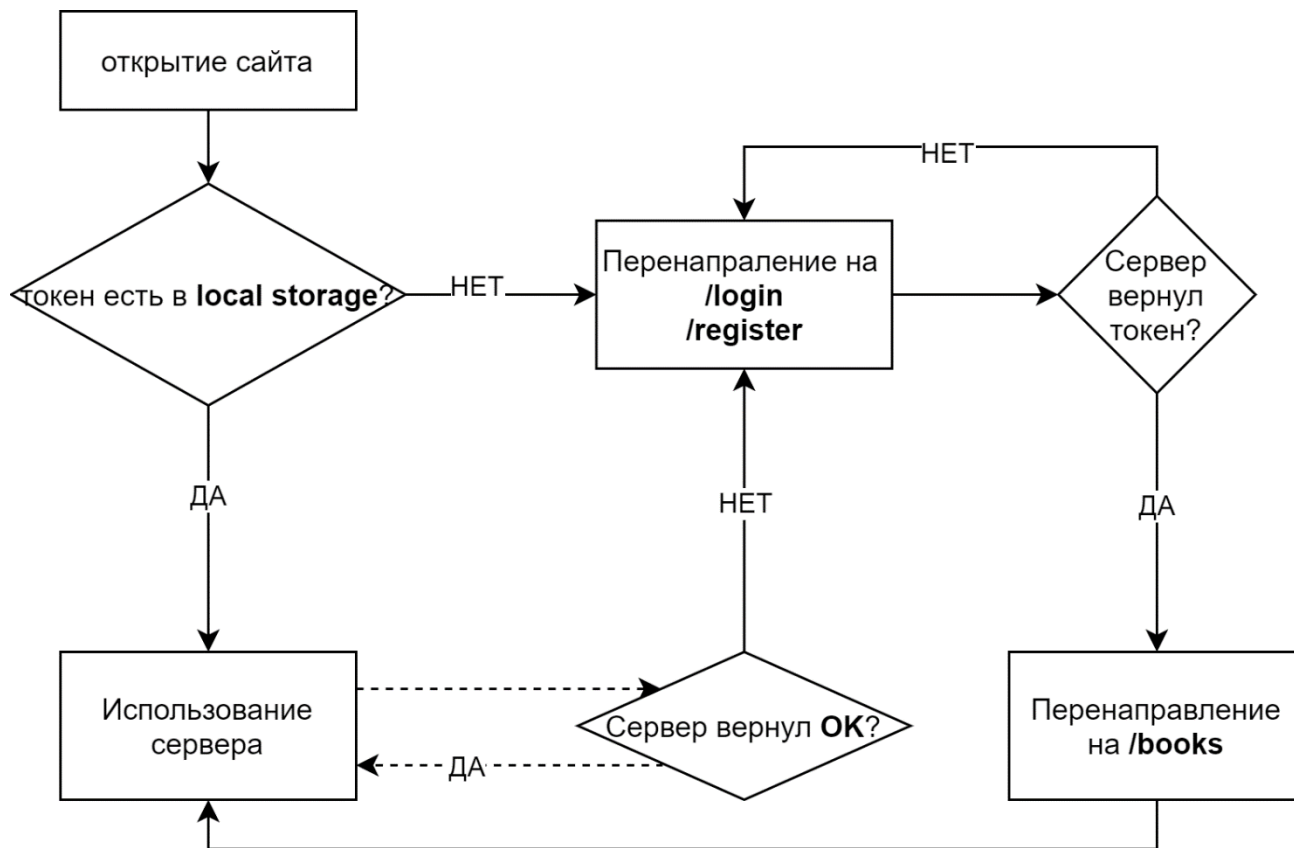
открытие сайта

токен есть в **local storage**?

НЕТ

Перенапраление на **/login** **/register**

НЕТ

Сервер вернул токен?

ДА

НЕТ

ДА

Использование сервера

Сервер вернул **OK**?

ДА

Перенаправление на **/books**